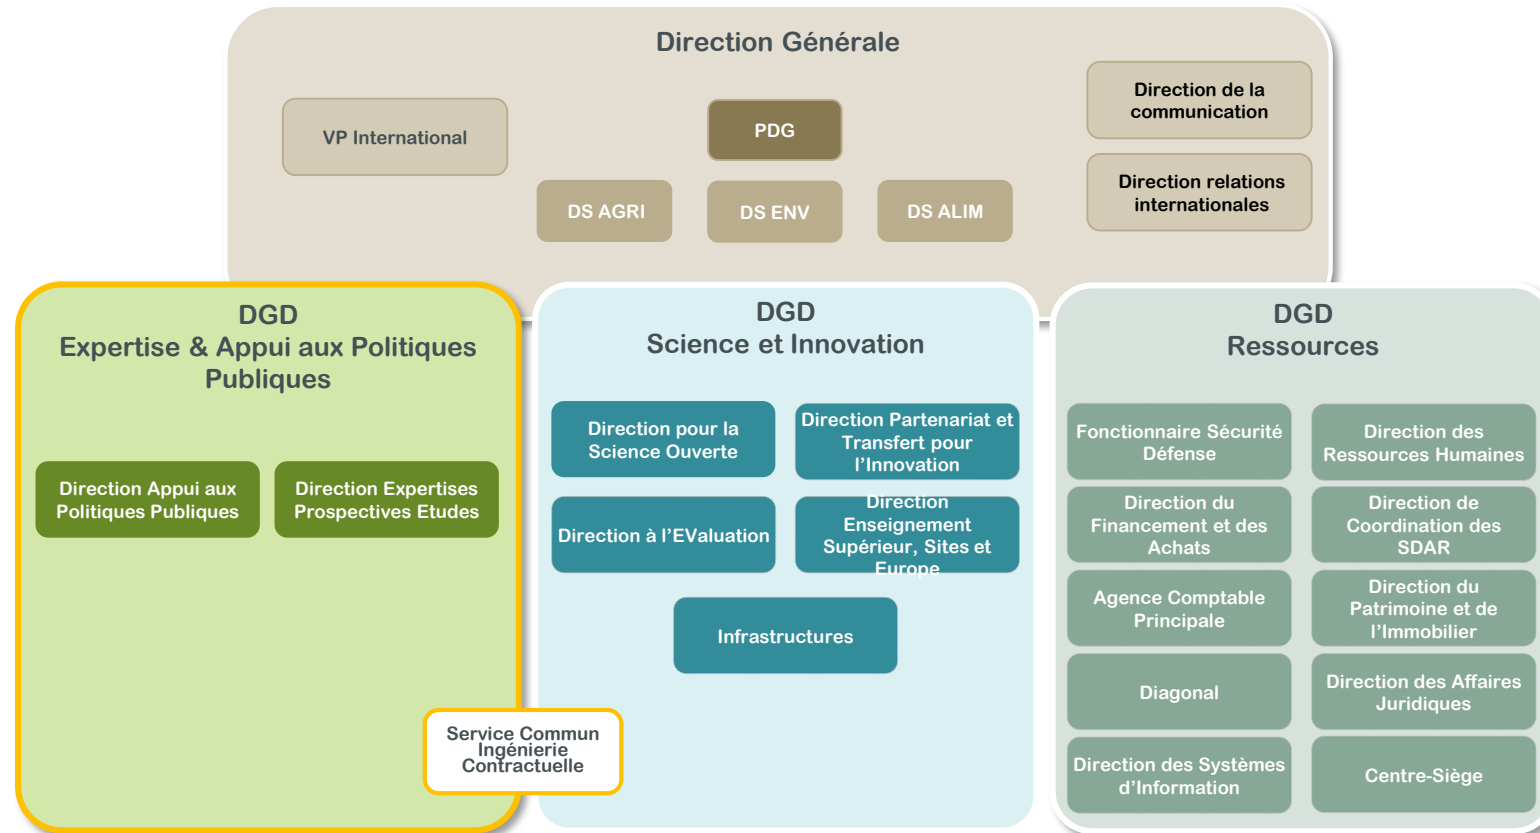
Direction Générale

VP International

PDG

DS AGRI

DS ENV

DS ALIM

Direction de la communication

Direction relations internationales

DGD
Expertise & Appui aux Politiques Publiques

Direction Appui aux Politiques Publiques

Direction Expertises Prospectives Etudes

Service Commun Ingénierie Contractuelle

DGD
Science et Innovation

Direction pour la Science Ouverte

Direction Partenariat et Transfert pour l'Innovation

Direction à l'EValuation

Direction Enseignement Supérieur, Sites et Europe

Infrastructures

DGD
Ressources

Fonctionnaire Sécurité Défense

Direction des Ressources Humaines

Direction du Financement et des Achats

Direction de Coordination des SDAR

Agence Comptable Principale

Direction du Patrimoine et de l'Immobilier

Diagonal

Direction des Affaires Juridiques

Direction des Systèmes d'Information

Centre-Siège